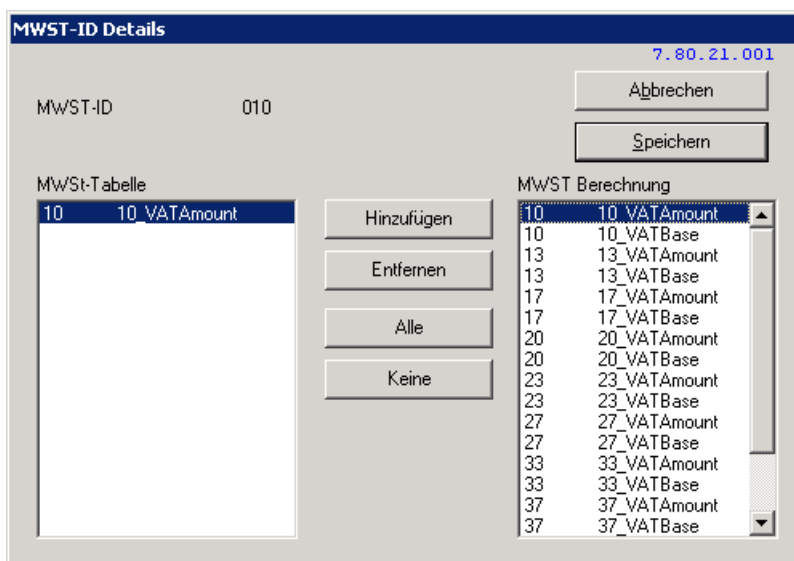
MWST-ID Details

7.80.21.001

MWST-ID 010

Abbrechen

Speichern

MWSt-Tabelle

10 10_VATAmount

Hinzufügen

Entfernen

Alle

Keine

MWST Berechnung

10 10_VATAmount
10 10_VATBase
13 13_VATAmount
13 13_VATBase
17 17_VATAmount
17 17_VATBase
20 20_VATAmount
20 20_VATBase
23 23_VATAmount
23 23_VATBase
27 27_VATAmount
27 27_VATBase
33 33_VATAmount
33 33_VATBase
37 37_VATAmount
37 37_VATBase